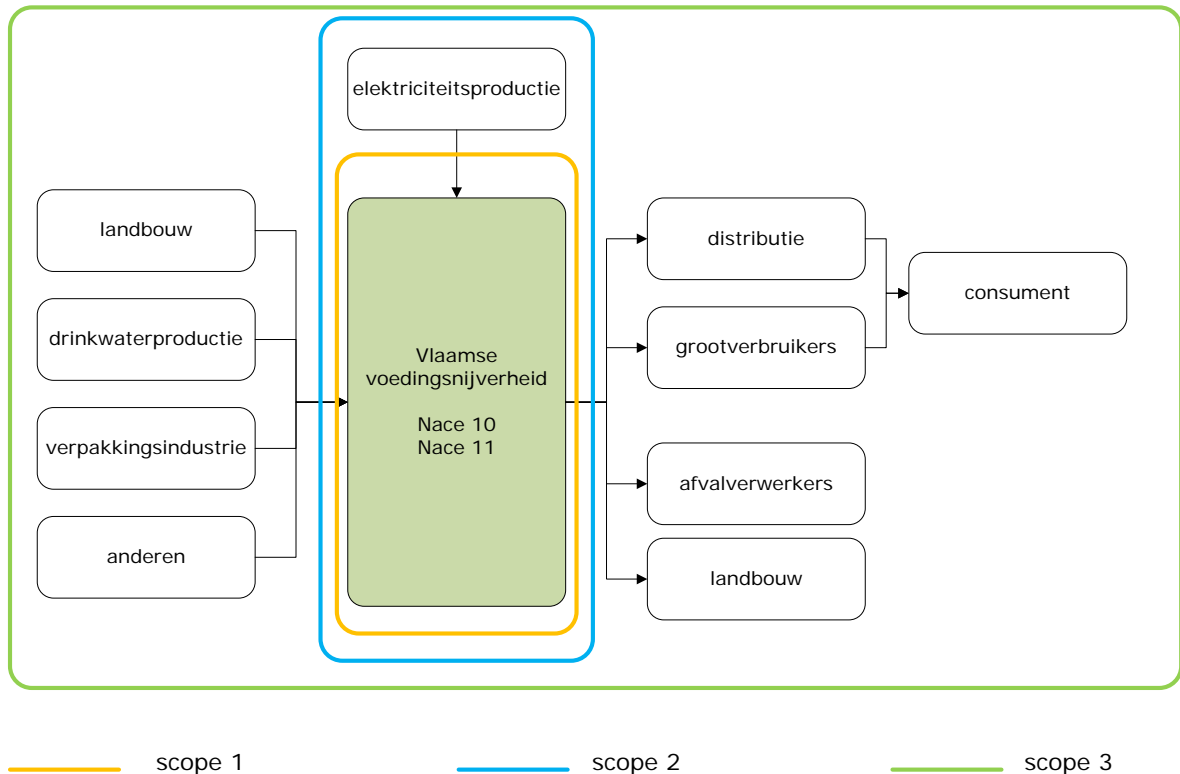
elektriciteitsproductie

landbouw

drinkwaterproductie

verpakkingsindustrie

anderen

Vlaamse voedingsnijverheid

Nace 10
Nace 11

distributie

grootverbruikers

consument

afvalverwerkers

landbouw

scope 1

scope 2

scope 3